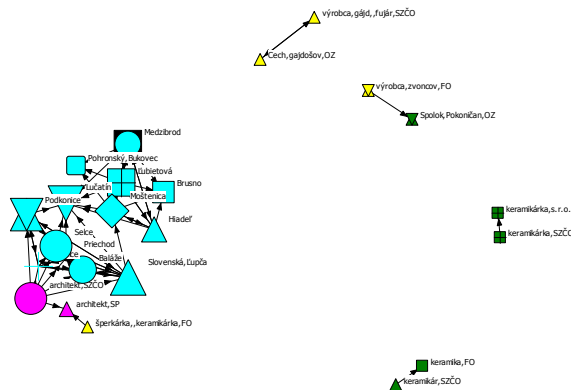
výrobca,gájd,,fujár,SZČO
Cech,gajdošov,OZ
výrobca,zvoncov,FO
Spolok,Pokoničan,OZ
Medzibrod
Pohronský, Bukovec
Ľubietová
Lučatín
Brusno
Podkonice
Moštenica
Hiadeľ
Selce
Priechod
Ľe
Baláže
Slovenská, Ľupča
architekt,SZČO
architekt,SP
šperkárka,,keramikárka,FO
keramikárka,s.r.o.
keramikárka,SZČO
keramika,FO
keramikár,SZČO